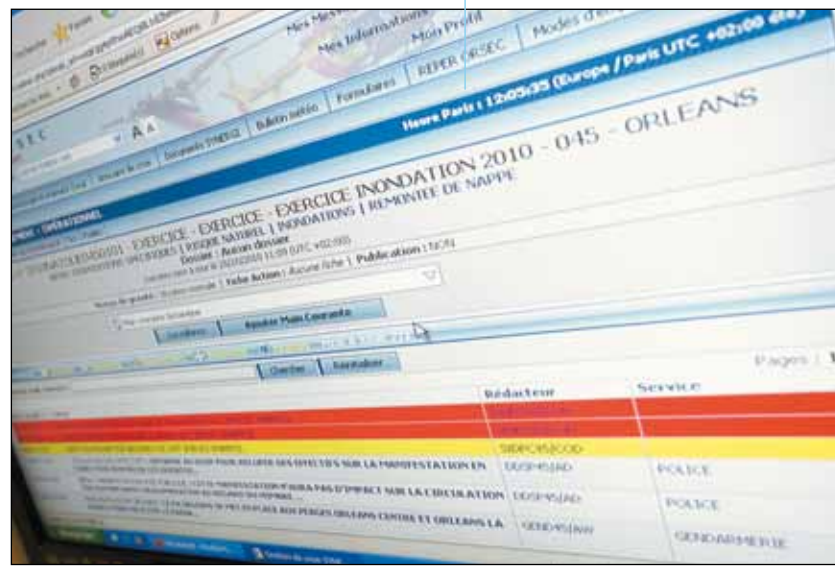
Mes Informations
Mon Profil
REPER ORSEC
Modes d'e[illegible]
Formulaires
Bulletin météo
Documents SYNERGI
Heure Paris : 12:05:35 (Europe / Paris UTC +02:00 été)
EXERCICE - EXERCICE - EXERCICE INONDATION 2010 - 045 - ORLEANS
RISQUE NATUREL | INONDATIONS | REMONTEE DE NAPPE
Dossier : Aucun dossier
Fiche Action | Aucune fiche | Publication : NON
Ajouter Main Courante
Chercher
Réinitialiser
Pages
Rédacteur
Service
SIDPC45ECOD
DDSP45JAD
POLICE
DDSP45JAD
POLICE
GEND45JAW
GENDARMERIE
DES EFFECTIFS SUR LA MANIFESTATION EN
N'AURA PAS D'IMPACT SUR LA CIRCULATION
BERGES ORLEANS CENTRE ET ORLEANS LA